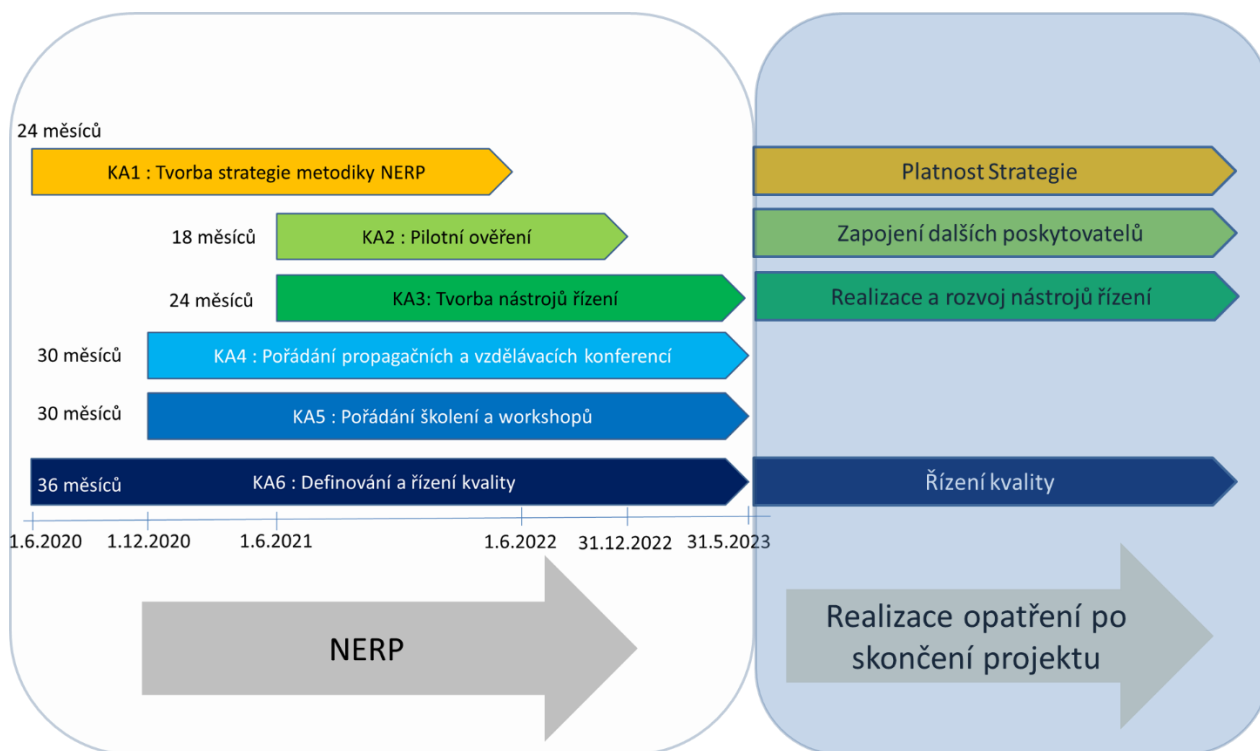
24 měsíců

KA1 : Tvorba strategie metodiky NERP

Platnost Strategie

18 měsíců

KA2 : Pilotní ověření

Zapojení dalších poskytovatelů

24 měsíců

KA3: Tvorba nástrojů řízení

Realizace a rozvoj nástrojů řízení

30 měsíců

KA4 : Pořádání propagačních a vzdělávacích konferencí

30 měsíců

KA5 : Pořádání školení a workshopů

36 měsíců

KA6 : Definování a řízení kvality

Řízení kvality

1.6.2020 1.12.2020 1.6.2021 1.6.2022 31.12.2022 31.5.2023

NERP

Realizace opatření po skončení projektu